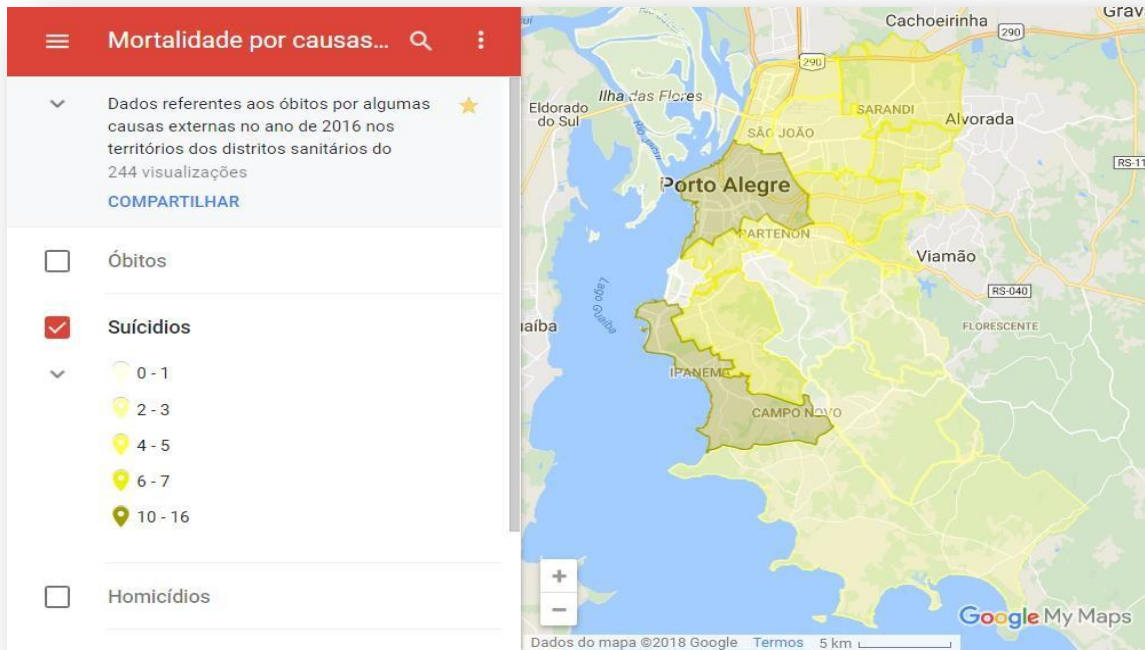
Mortalidade por causas...

Dados referentes aos óbitos por algumas causas externas no ano de 2016 nos territórios dos distritos sanitários do
244 visualizações

COMPARTILHAR

Óbitos

Suícidios

0 - 1
2 - 3
4 - 5
6 - 7
10 - 16

Homicídios

Cachoeirinha
Grav
290
290
Eldorado do Sul
Ilha das Flores
Rio Jacuí
SARANDI
Alvorada
SÃO JOÃO
RS-11
Porto Alegre
PARTENON
Viamão
RS-040
Lago Guaíba
uaíba
FLORESCENTE
IPANEMA
CAMPO NOVO
+
−
Google My Maps
Dados do mapa ©2018 Google Termos 5 km